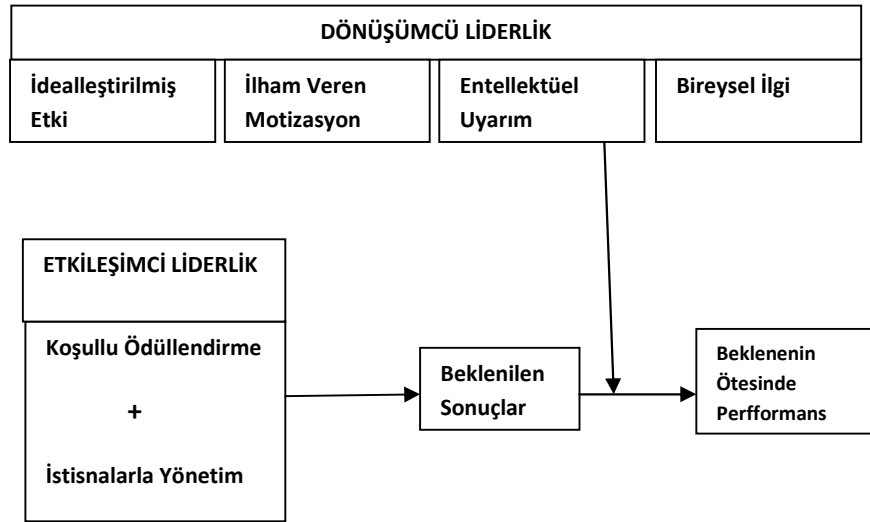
DÖNÜŞÜMCÜ LİDERLİK

İdealleştirilmiş Etki

İlham Veren Motizasyon

Entellektüel Uyarım

Bireysel İlgi

ETKİLEŞİMCİ LİDERLİK

Koşullu Ödüllendirme

+

İstisnalarla Yönetim

Beklenilen Sonuçlar

Beklenenin Ötesinde Perfformans